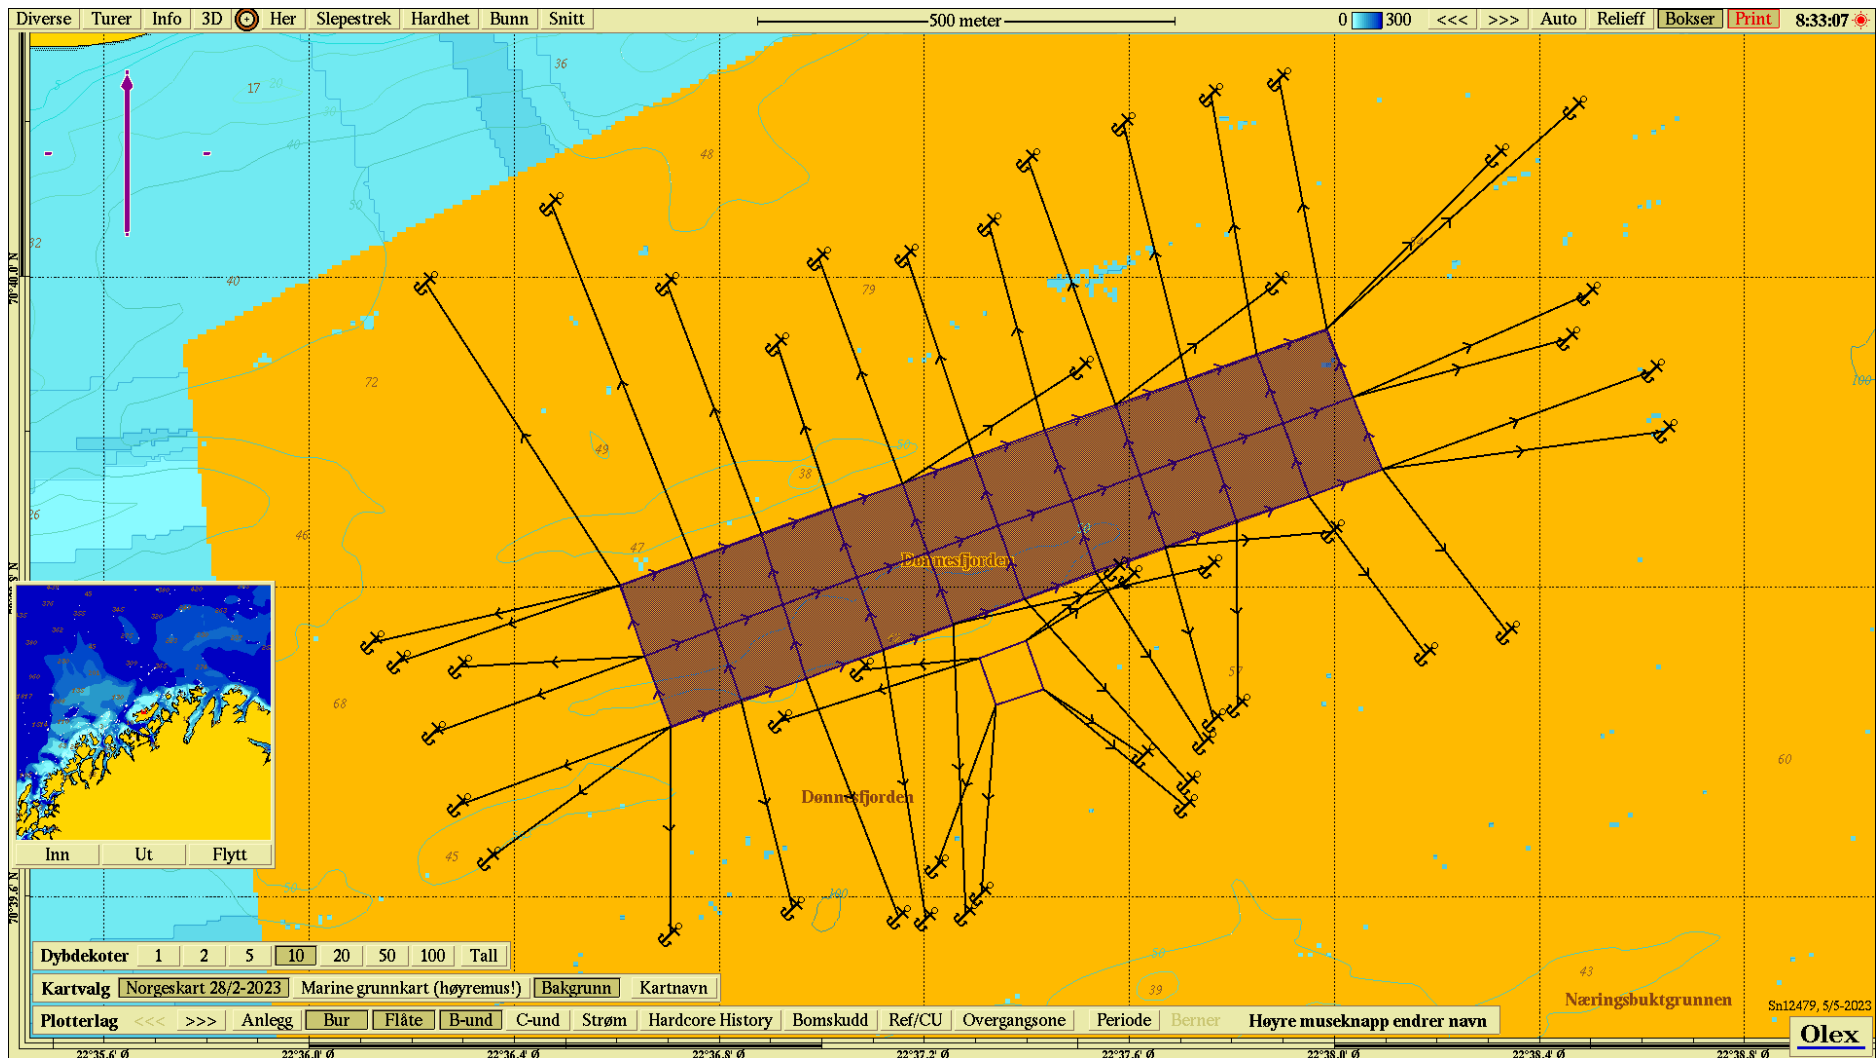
Diverse Turer Info 3D Her Slepestrek Hardhet Bunn Snitt

500 meter

0 300 <<< >>> Auto Relieff Bokser Print 8:33:07

5 17 20 36 30 40 48 50 32 40 79 72 49 38 50 46 47 57 60 68 45 50 100 50 43 39 100

70°40.0' N

70°39.6' N

Dønnesfjorden

Dønnesfjorden

Næringsbuktgrunnen

Inn Ut Flytt

Dybdekoter 1 2 5 10 20 50 100 Tall

Kartvalg Norgeskart 28/2-2023 Marine grunnkart (høyremus!) Bakgrunn Kartnavn

Plotterlag <<< >>> Anlegg Bur Flåte B-und C-und Strøm Hardcore History Bomskudd Ref/CU Overgangsone Periode Berner Høyre museknapp endrer navn

Sn12479, 5/5-2023

Olex

22°35.6' Ø 22°36.0' Ø 22°36.4' Ø 22°36.8' Ø 22°37.2' Ø 22°37.6' Ø 22°38.0' Ø 22°38.4' Ø 22°38.8' Ø